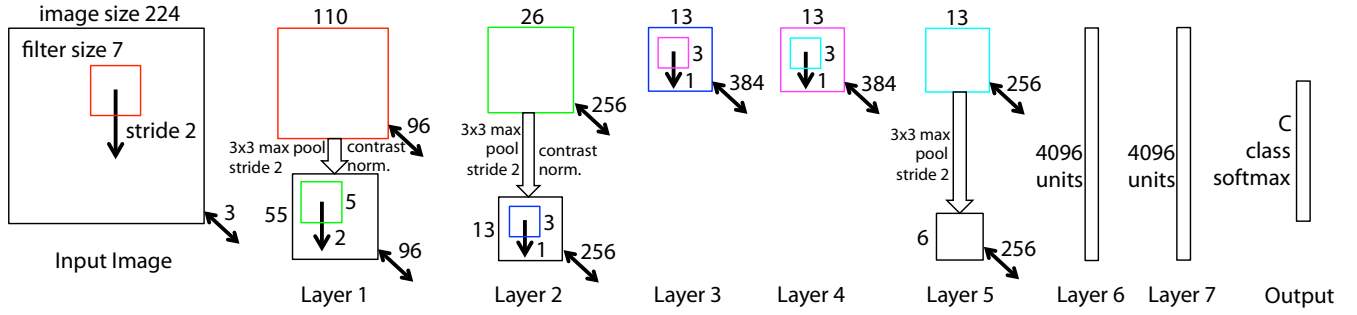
image size 224
filter size 7
stride 2
3
Input Image

110
3x3 max pool stride 2
contrast norm.
96
55
5
2
96
Layer 1

26
256
3x3 max pool stride 2
contrast norm.
13
3
1
256
Layer 2

13
3
1
384
Layer 3

13
3
1
384
Layer 4

13
256
3x3 max pool stride 2
6
256
Layer 5

4096 units
Layer 6

4096 units
Layer 7

C class softmax
Output